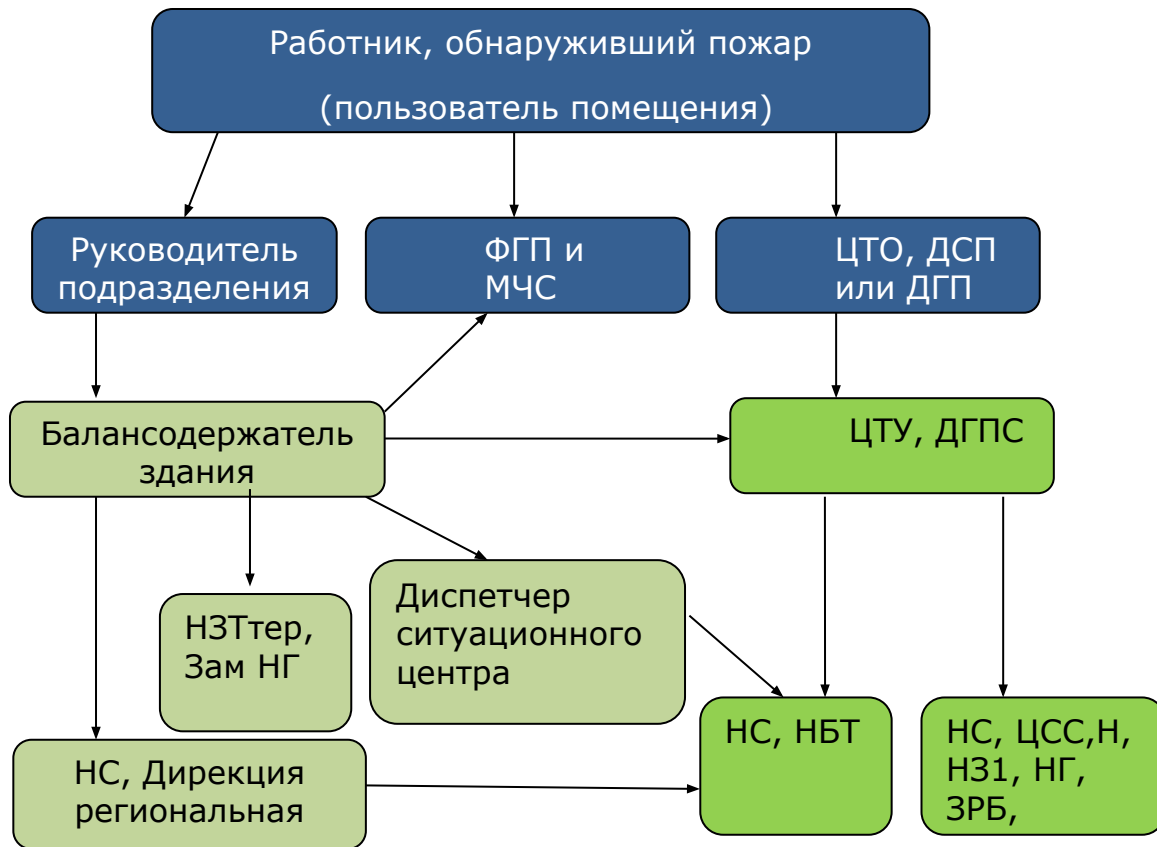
Работник, обнаруживший пожар

(пользователь помещения)

Руководитель подразделения

ФГП и МЧС

ЦТО, ДСП или ДГП

Балансодержатель здания

ЦТУ, ДГПС

НЗТтер, Зам НГ

Диспетчер ситуационного центра

НС, Дирекция региональная

НС, НБТ

НС, ЦСС,Н, НЗ1, НГ, ЗРБ,